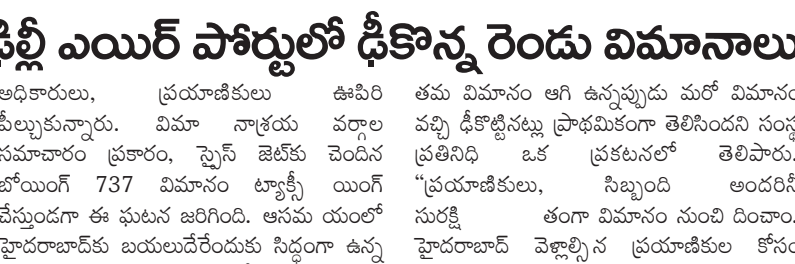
ఢిల్లీ ఎయిర్ పోర్టులో ఢీకొన్న రెండు విమానాలు

అధికారులు, ప్రయాణికులు ఊపిరి పీల్చుకున్నారు. విమా నాశ్రయ వర్గాల సమాచారం ప్రకారం, స్పైస్ జెట్‌కు చెందిన బోయింగ్ 737 విమానం ట్యాక్సీ యింగ్ చేస్తుండగా ఈ ఘటన జరిగింది. ఆసమ యంలో హైదరాబాద్‌కు బయలుదేరేందుకు సిద్ధంగా ఉన్న

తమ విమానం ఆగి ఉన్నప్పుడు మరో విమానం వచ్చి ఢీకొట్టినట్లు ప్రాథమికంగా తెలిసిందని సంస్థ ప్రతినిధి ఒక ప్రకటనలో తెలిపారు. "ప్రయాణికులు, సిబ్బంది అందరినీ సురక్షి తంగా విమానం నుంచి దించాం. హైదరాబాద్ వెళ్లాల్సిన ప్రయాణికుల కోసం